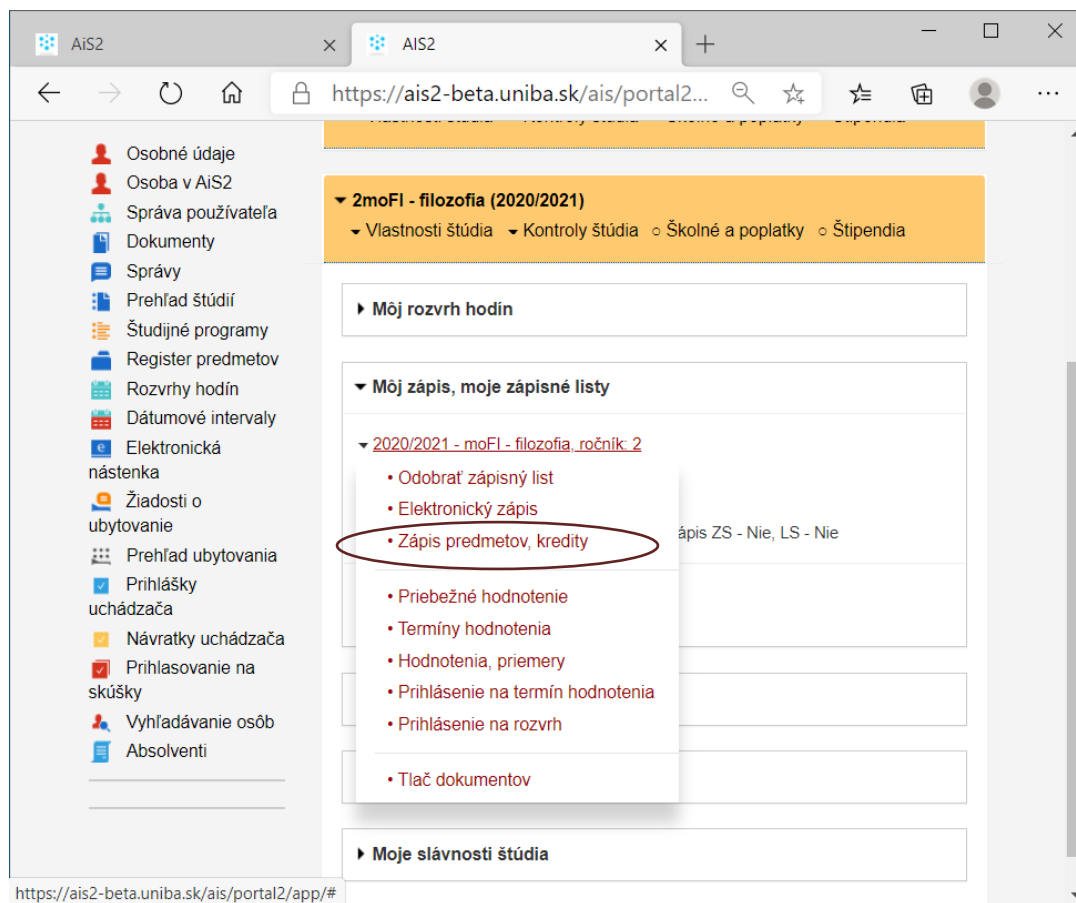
AiS2
AiS2
https://ais2-beta.uniba.sk/ais/portal2...

Osobné údaje
Osoba v AiS2
Správa používateľa
Dokumenty
Správy
Prehľad štúdií
Študijné programy
Register predmetov
Rozvrhy hodín
Dátumové intervaly
Elektronická nástenka
Žiadosti o ubytovanie
Prehľad ubytovania
Prihlášky uchádzača
Návratky uchádzača
Prihlasovanie na skúšky
Vyhľadávanie osôb
Absolventi

2moFI - filozofia (2020/2021)
Vlastnosti štúdia Kontroly štúdia Školné a poplatky Štipendia

Môj rozvrh hodín

Môj zápis, moje zápisné listy

2020/2021 - moFI - filozofia, ročník: 2
• Odobrať zápisný list
• Elektronický zápis
• Zápis predmetov, kredity
ápis ZS - Nie, LS - Nie
• Priebežné hodnotenie
• Termíny hodnotenia
• Hodnotenia, priemery
• Prihlásenie na termín hodnotenia
• Prihlásenie na rozvrh
• Tlač dokumentov

Moje slávnosti štúdia

https://ais2-beta.uniba.sk/ais/portal2/app/#